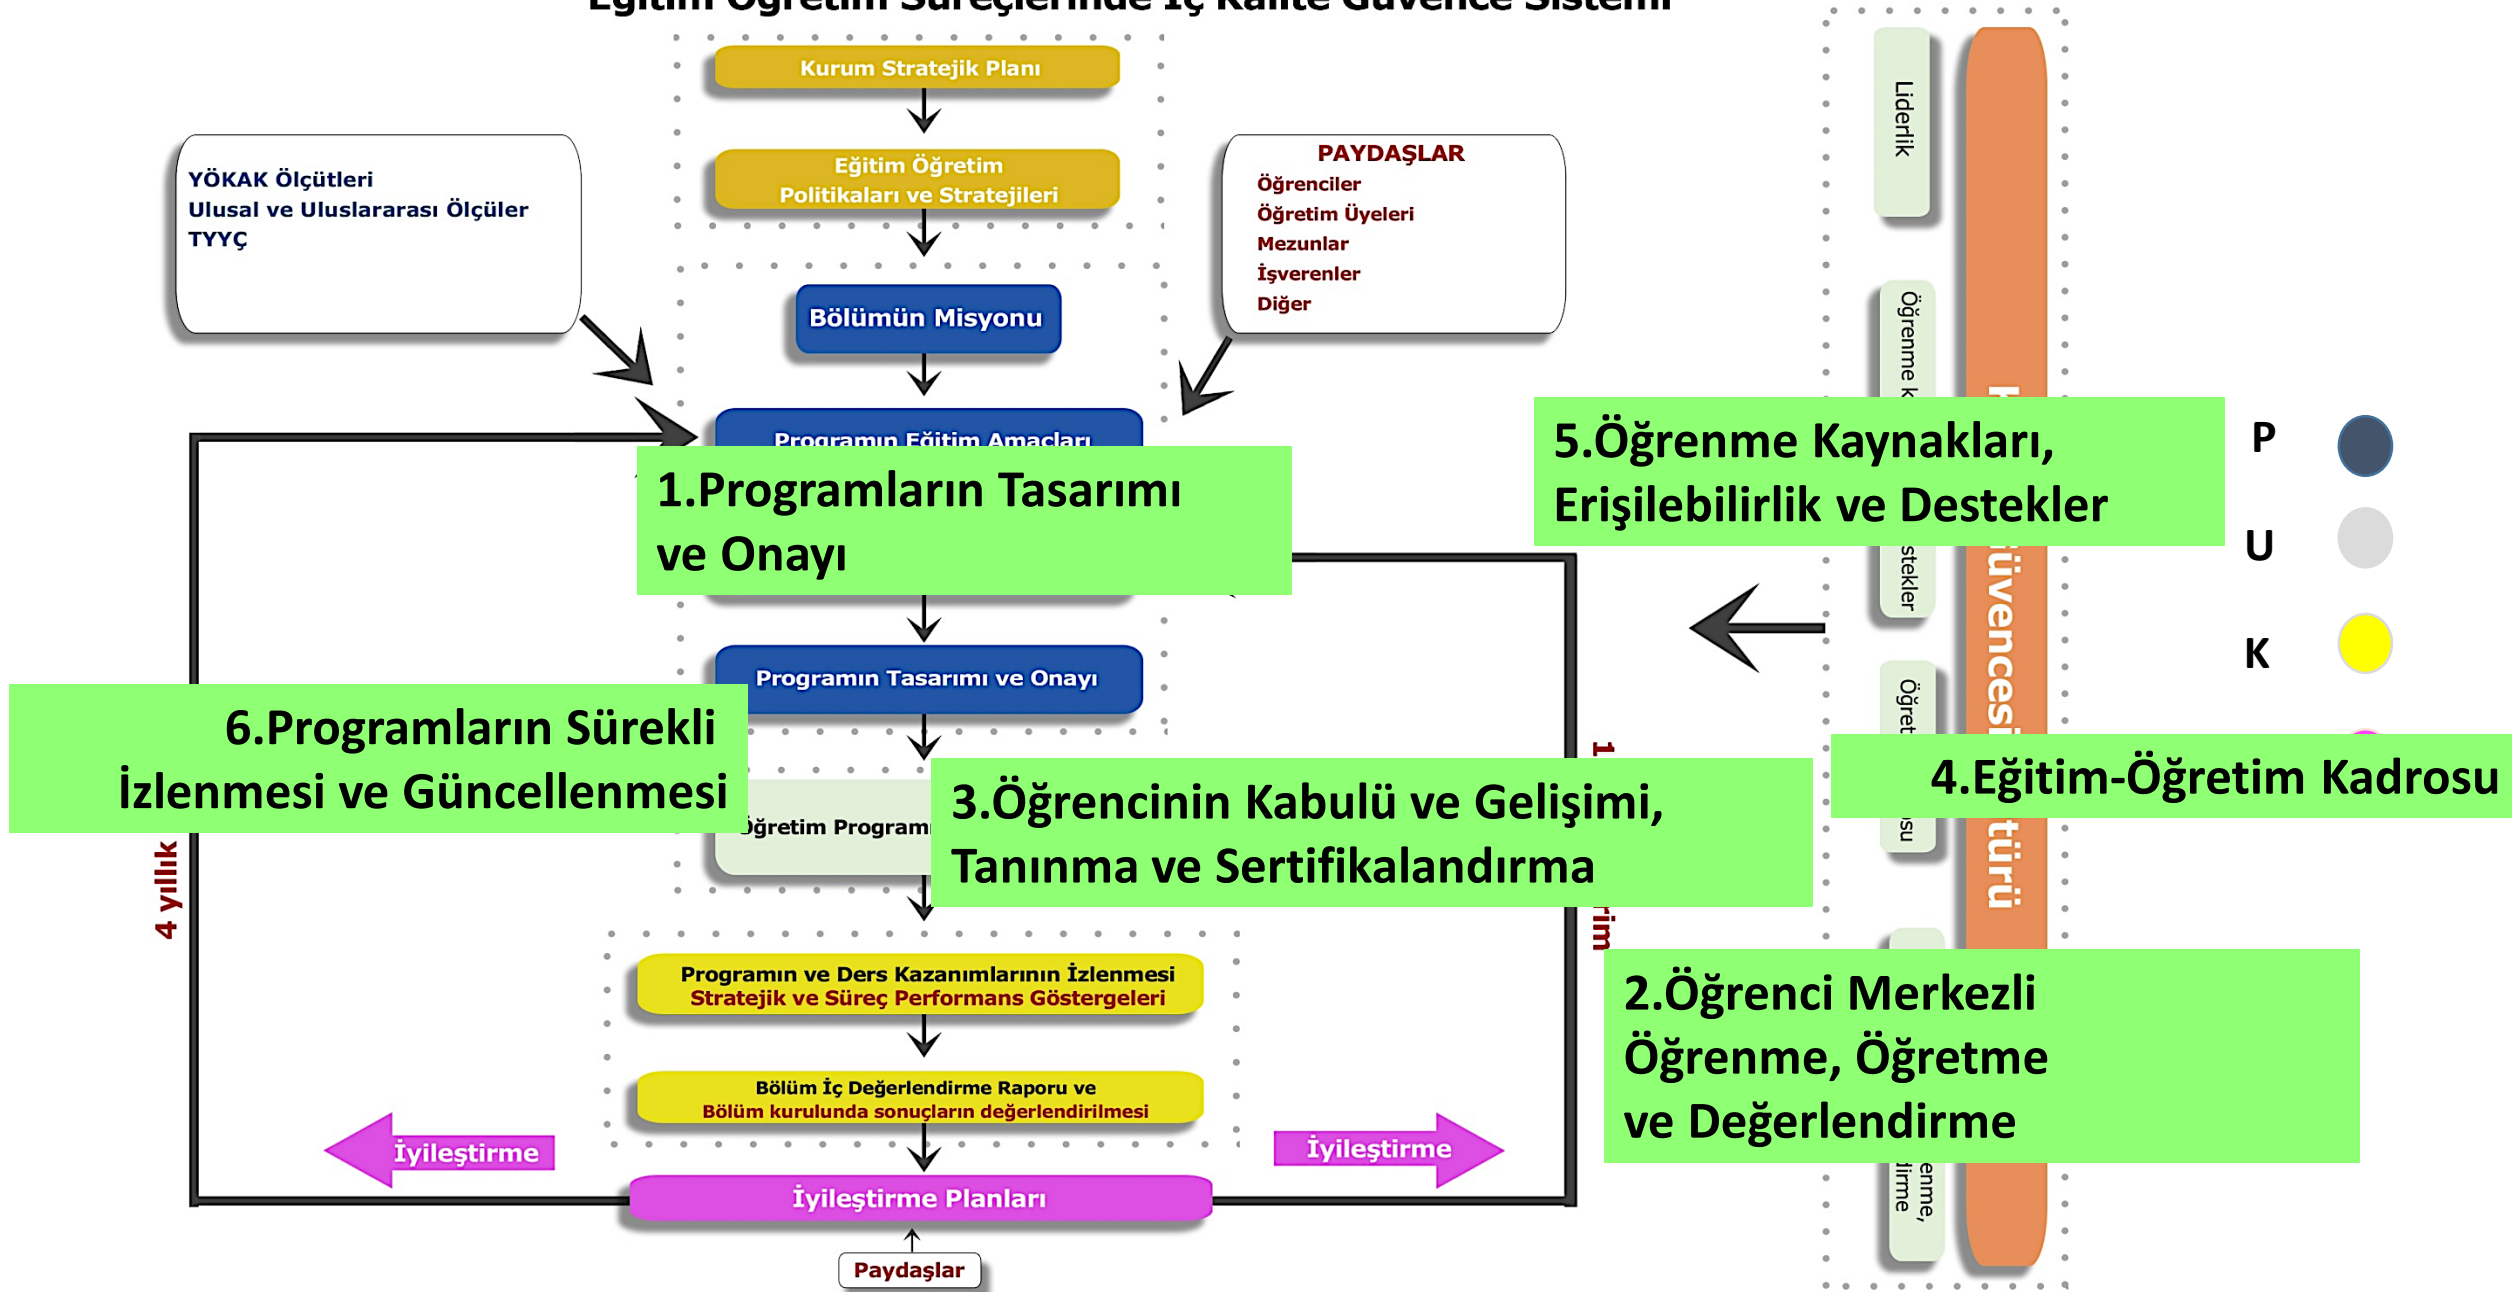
Eğitim Öğretim Süreçlerinde İç Kalite Güvence Sistemi

Kurum Stratejik Planı

Eğitim Öğretim Politikaları ve Stratejileri

YÖKAK Ölçütleri
Ulusal ve Uluslararası Ölçüler
TYYÇ

PAYDAŞLAR
Öğrenciler
Öğretim Üyeleri
Mezunlar
İşverenler
Diğer

Bölümün Misyonu

Programın Eğitim Amaçları

1.Programların Tasarımı ve Onayı

Programın Tasarımı ve Onayı

Öğretim Program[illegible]

6.Programların Sürekli İzlenmesi ve Güncellenmesi

3.Öğrencinin Kabulü ve Gelişimi, Tanınma ve Sertifikalandırma

Programın ve Ders Kazanımlarının İzlenmesi
Stratejik ve Süreç Performans Göstergeleri

Bölüm İç Değerlendirme Raporu ve
Bölüm kurulunda sonuçların değerlendirilmesi

İyileştirme

İyileştirme

İyileştirme Planları

Paydaşlar

4 yıllık

1 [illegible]rim

Liderlik

Öğrenme k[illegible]

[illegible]stekler

Öğret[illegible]

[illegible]su

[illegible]enme,
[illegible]lirme

K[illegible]üvencesi türü

5.Öğrenme Kaynakları, Erişilebilirlik ve Destekler

P
U
K

4.Eğitim-Öğretim Kadrosu

2.Öğrenci Merkezli Öğrenme, Öğretme ve Değerlendirme